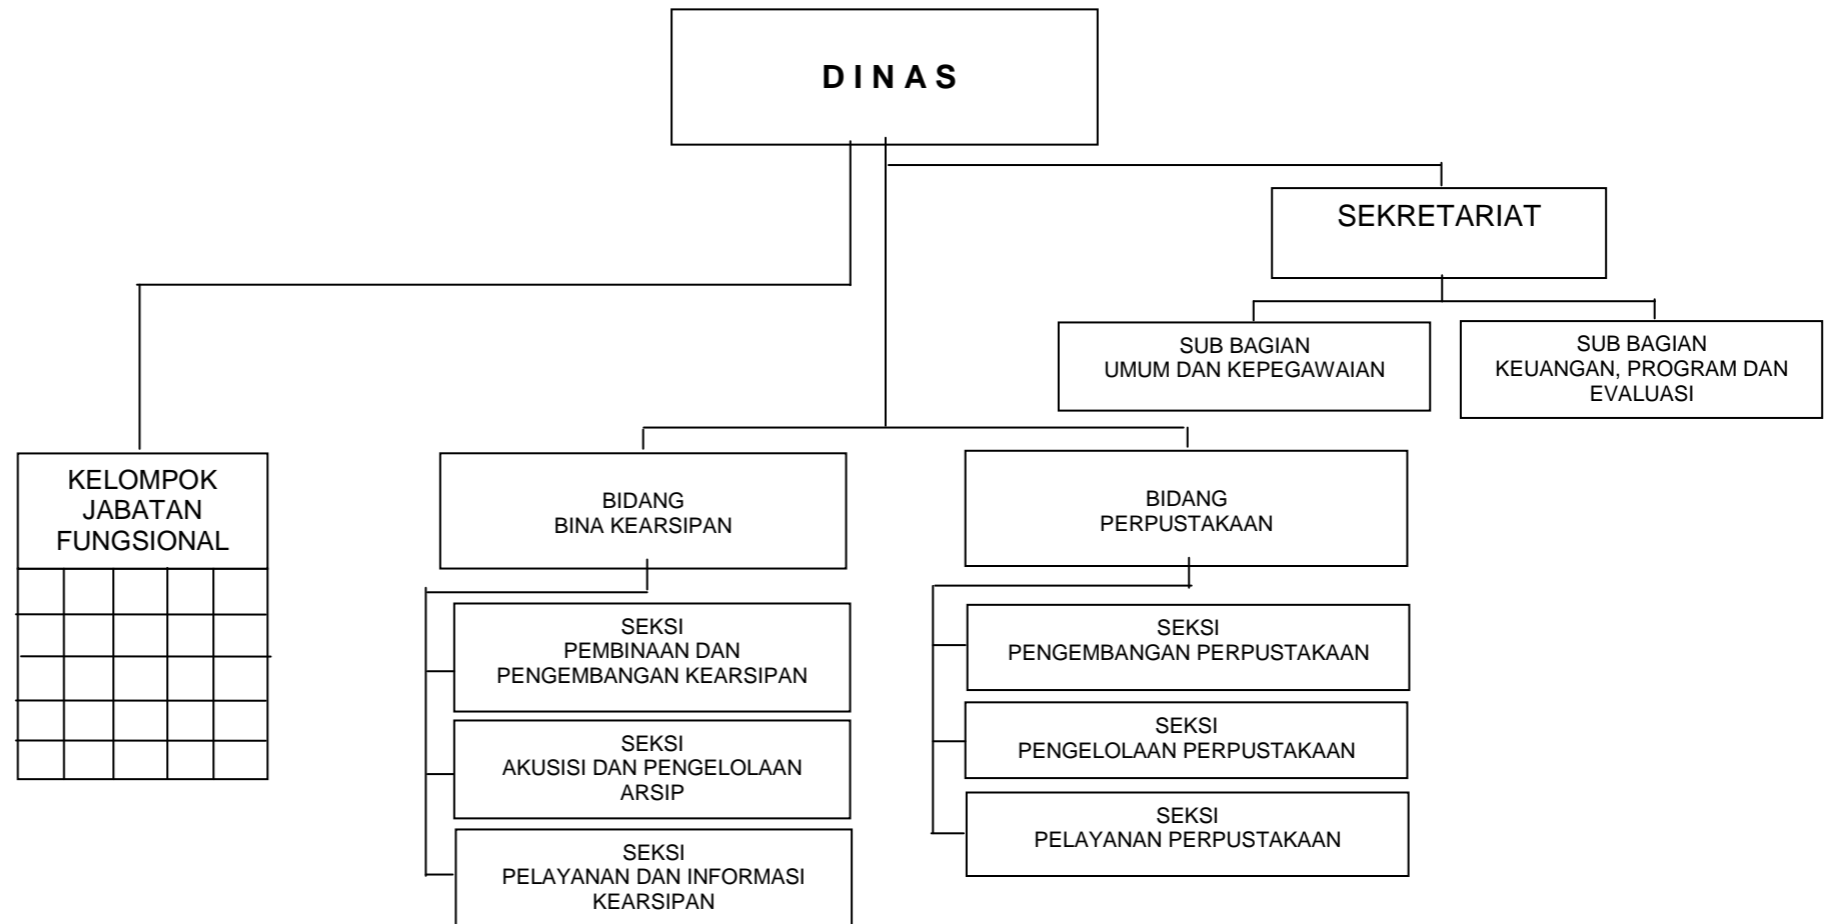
D I N A S

SEKRETARIAT

SUB BAGIAN
UMUM DAN KEPEGAWAIAN

SUB BAGIAN
KEUANGAN, PROGRAM DAN EVALUASI

KELOMPOK JABATAN FUNGSIONAL

BIDANG
BINA KEARSIPAN

SEKSI
PEMBINAAN DAN PENGEMBANGAN KEARSIPAN

SEKSI
AKUSISI DAN PENGELOLAAN ARSIP

SEKSI
PELAYANAN DAN INFORMASI KEARSIPAN

BIDANG
PERPUSTAKAAN

SEKSI
PENGEMBANGAN PERPUSTAKAAN

SEKSI
PENGELOLAAN PERPUSTAKAAN

SEKSI
PELAYANAN PERPUSTAKAAN